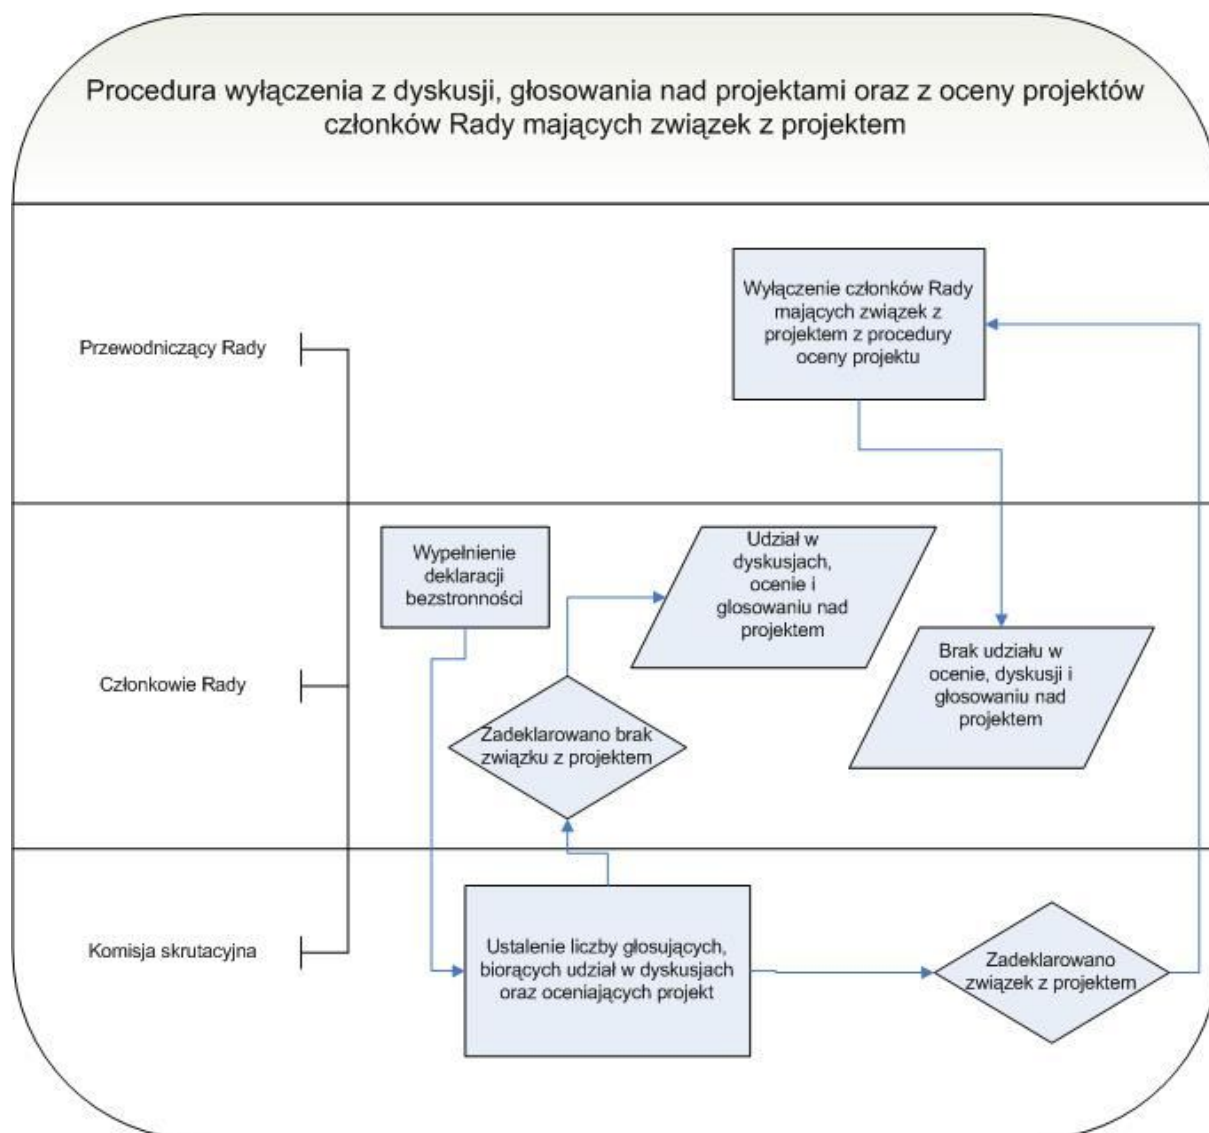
Procedura wyłączenia z dyskusji, głosowania nad projektami oraz z oceny projektów członków Rady mających związek z projektem

Przewodniczący Rady

Wyłączenie członków Rady mających związek z projektem z procedury oceny projektu

Członkowie Rady

Wypełnienie deklaracji bezstronności

Udział w dyskusjach, ocenie i głosowaniu nad projektem

Brak udziału w ocenie, dyskusji i głosowaniu nad projektem

Zadeklarowano brak związku z projektem

Komisja skrutacyjna

Ustalenie liczby głosujących, biorących udział w dyskusjach oraz oceniających projekt

Zadeklarowano związek z projektem